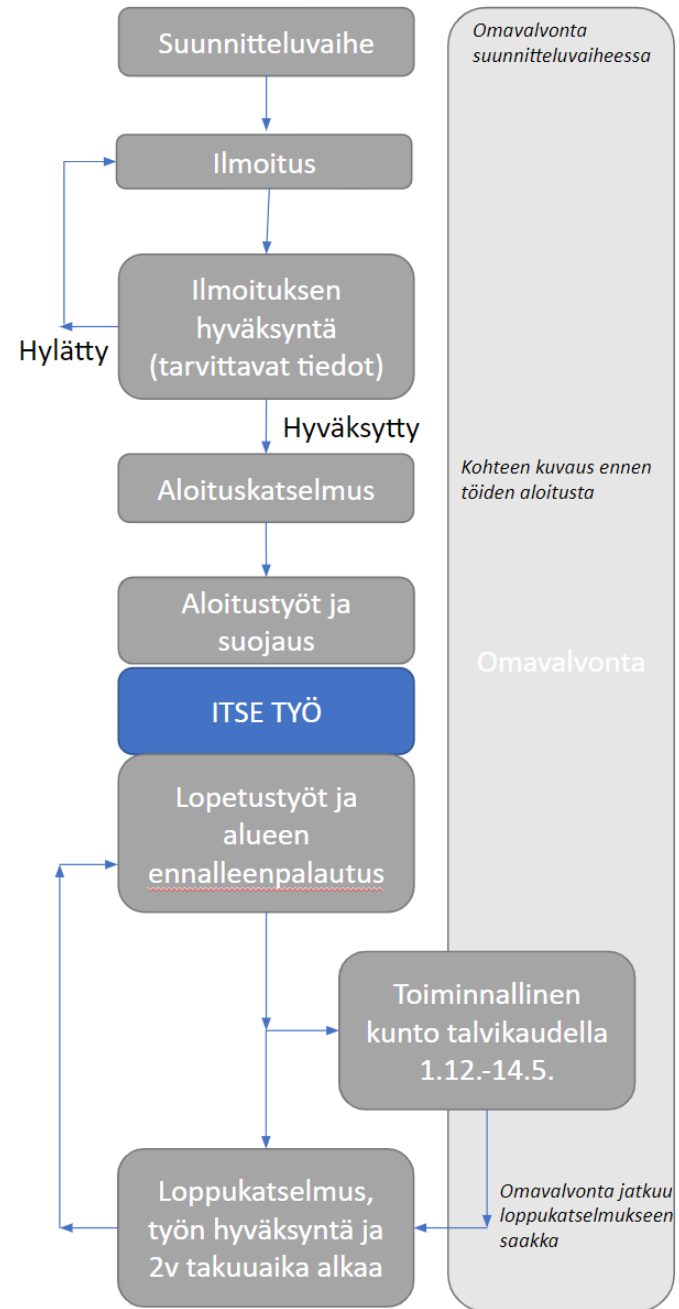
Suunnitteluvaihe

Omavalvonta suunnitteluvaiheessa

Ilmoitus

Ilmoituksen hyväksyntä (tarvittavat tiedot)

Hylätty

Hyväksytty

Aloituskatselmus

Kohteen kuvaus ennen töiden aloitusta

Aloitustyöt ja suojaus

Omavalvonta

ITSE TYÖ

Lopetustyöt ja alueen ennalleenpalautus

Toiminnallinen kunto talvikaudella 1.12.-14.5.

Loppukatselmus, työn hyväksyntä ja 2v takuuaika alkaa

Omavalvonta jatkuu loppukatselmukseen saakka